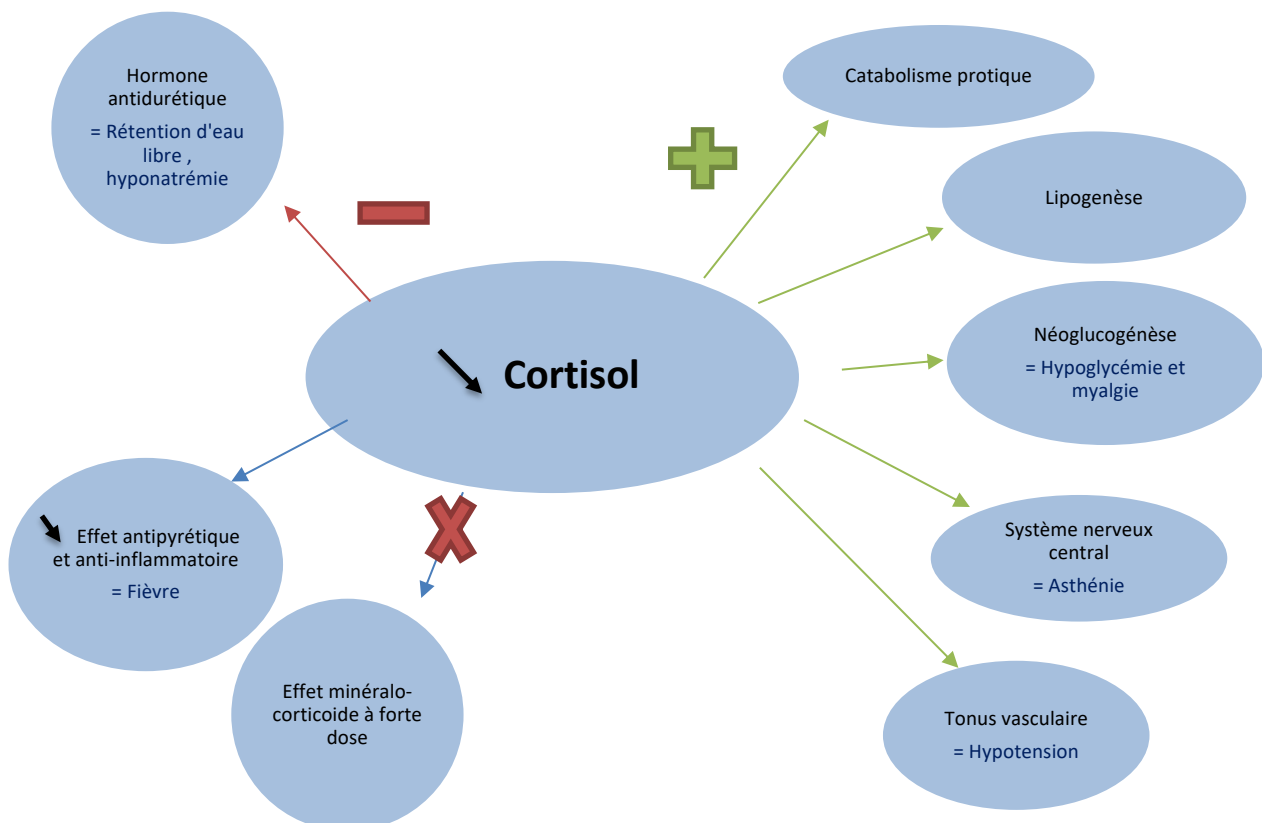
Hormone antidurétique

= Rétention d'eau libre , hyponatrémie

Cortisol

Catabolisme protique

Lipogenèse

Néoglucogénèse

= Hypoglycémie et myalgie

Système nerveux central

= Asthénie

Tonus vasculaire

= Hypotension

Effet antipyrétique et anti-inflammatoire

= Fièvre

Effet minéralo-corticoide à forte dose